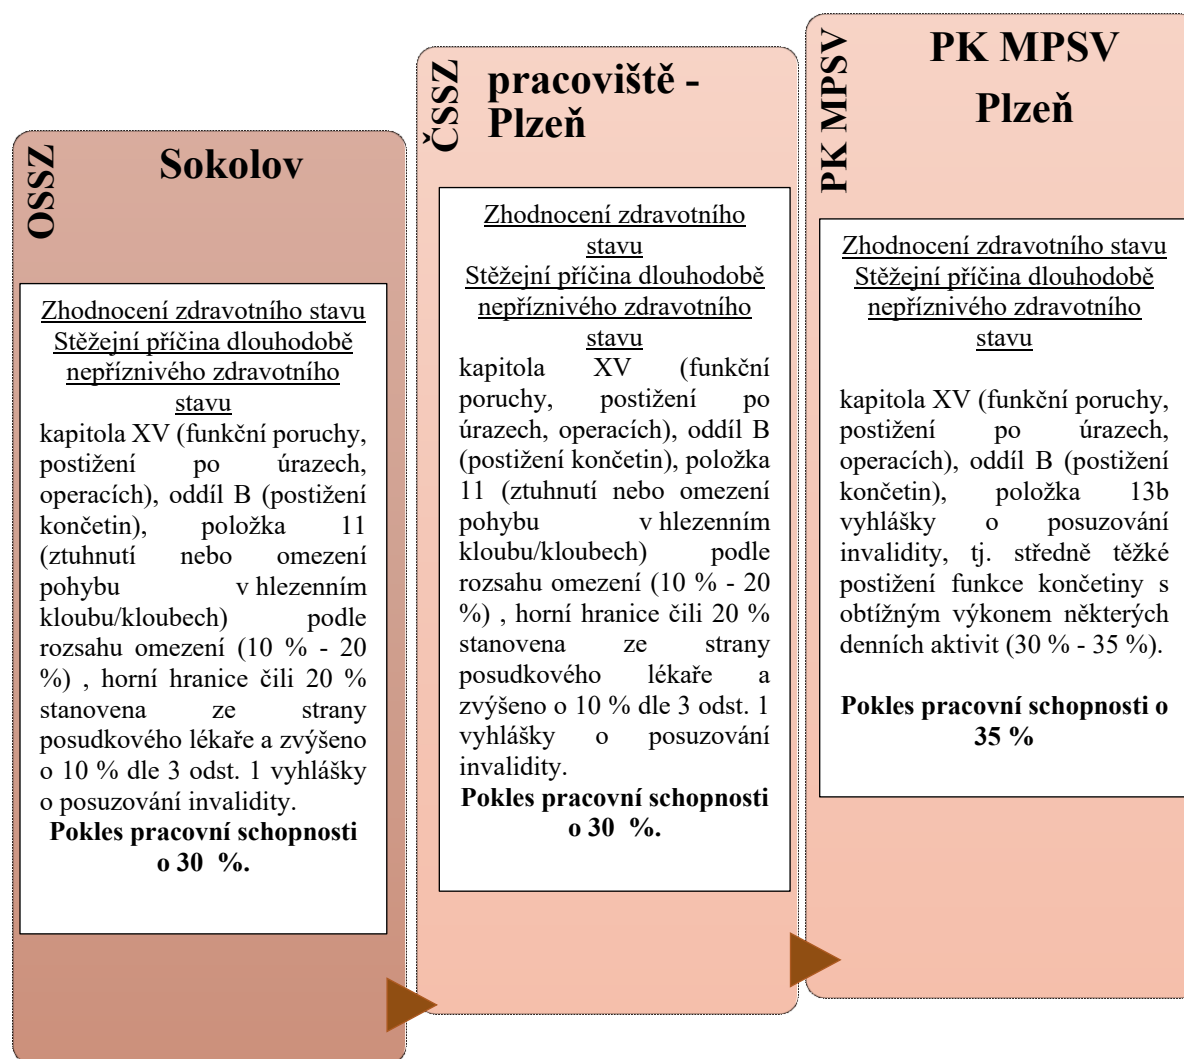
OSSZ

Sokolov

Zhodnocení zdravotního stavu
Stěžejní příčina dlouhodobě nepříznivého zdravotního stavu
kapitola XV (funkční poruchy, postižení po úrazech, operacích), oddíl B (postižení končetin), položka 11 (ztuhnutí nebo omezení pohybu v hlezenním kloubu/kloubech) podle rozsahu omezení (10 % - 20 %) , horní hranice čili 20 % stanovena ze strany posudkového lékaře a zvýšeno o 10 % dle 3 odst. 1 vyhlášky o posuzování invalidity.
Pokles pracovní schopnosti o 30 %.

ČSSZ

pracoviště - Plzeň

Zhodnocení zdravotního stavu
Stěžejní příčina dlouhodobě nepříznivého zdravotního stavu
kapitola XV (funkční poruchy, postižení po úrazech, operacích), oddíl B (postižení končetin), položka 11 (ztuhnutí nebo omezení pohybu v hlezenním kloubu/kloubech) podle rozsahu omezení (10 % - 20 %) , horní hranice čili 20 % stanovena ze strany posudkového lékaře a zvýšeno o 10 % dle 3 odst. 1 vyhlášky o posuzování invalidity.
Pokles pracovní schopnosti o 30 %.

PK MPSV

PK MPSV
Plzeň

Zhodnocení zdravotního stavu
Stěžejní příčina dlouhodobě nepříznivého zdravotního stavu

kapitola XV (funkční poruchy, postižení po úrazech, operacích), oddíl B (postižení končetin), položka 13b vyhlášky o posuzování invalidity, tj. středně těžké postižení funkce končetiny s obtížným výkonem některých denních aktivit (30 % - 35 %).

Pokles pracovní schopnosti o 35 %